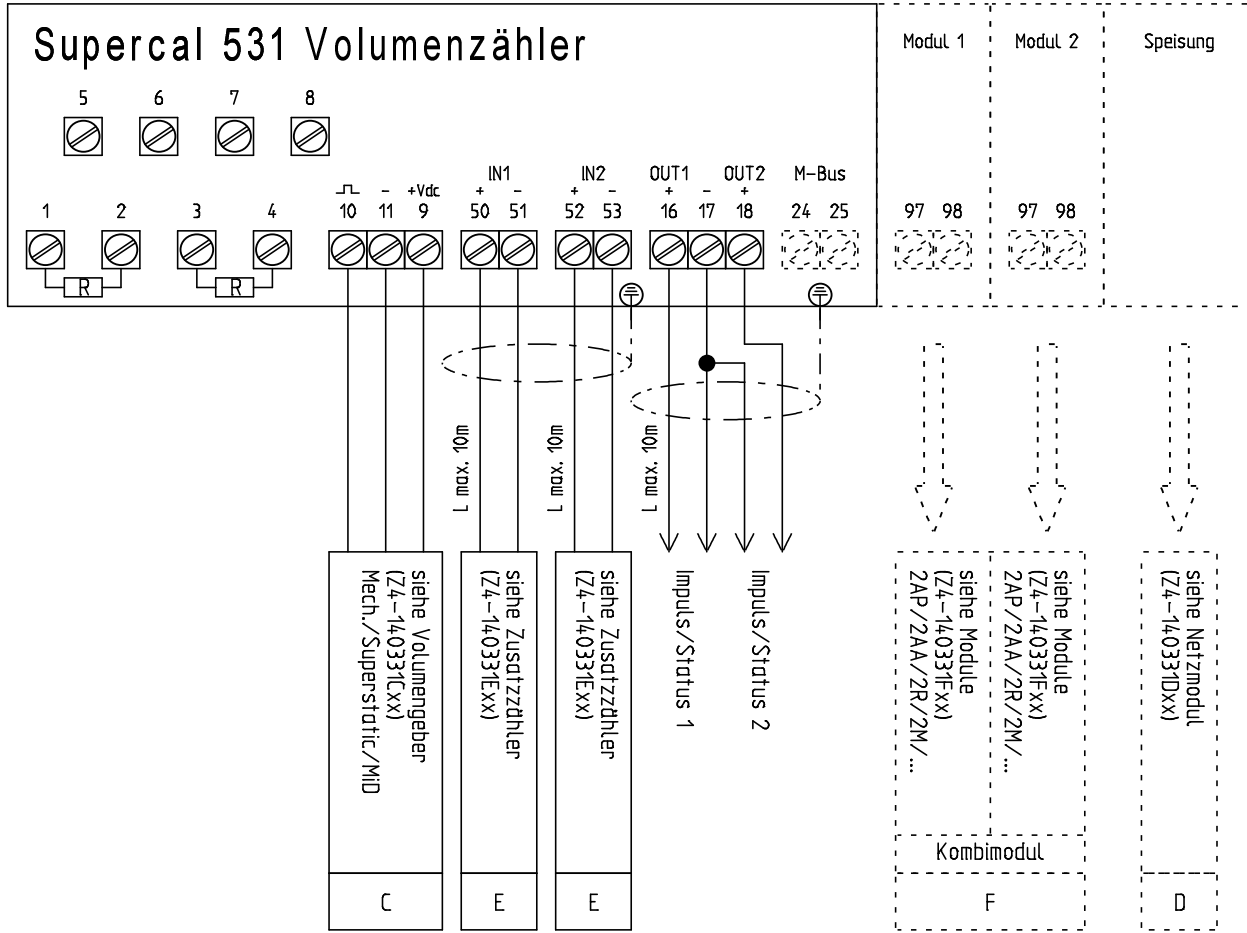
Supercal 531 Volumenzähler

Modul 1

Modul 2

Speisung

5 6 7 8

IN1 IN2 OUT1 OUT2 M-Bus

+Vdc

+ - + - + - +

1 2 3 4 10 11 9 50 51 52 53 16 17 18 24 25

97 98 97 98

R R

L max. 10m

L max. 10m

L max. 10m

siehe Volumengeber (Z4-14031Cxx) Mech./Superstatic/MID

siehe Zusatzzähler (Z4-14031Exx)

siehe Zusatzzähler (Z4-14031Exx)

Impuls/Status 1

Impuls/Status 2

siehe Module (Z4-14031Fxx) 2AP/2AA/2R/2M/...

siehe Module (Z4-14031Fxx) 2AP/2AA/2R/2M/...

siehe Netzmodul (Z4-14031Dxx)

Kombimodul

C E E F D